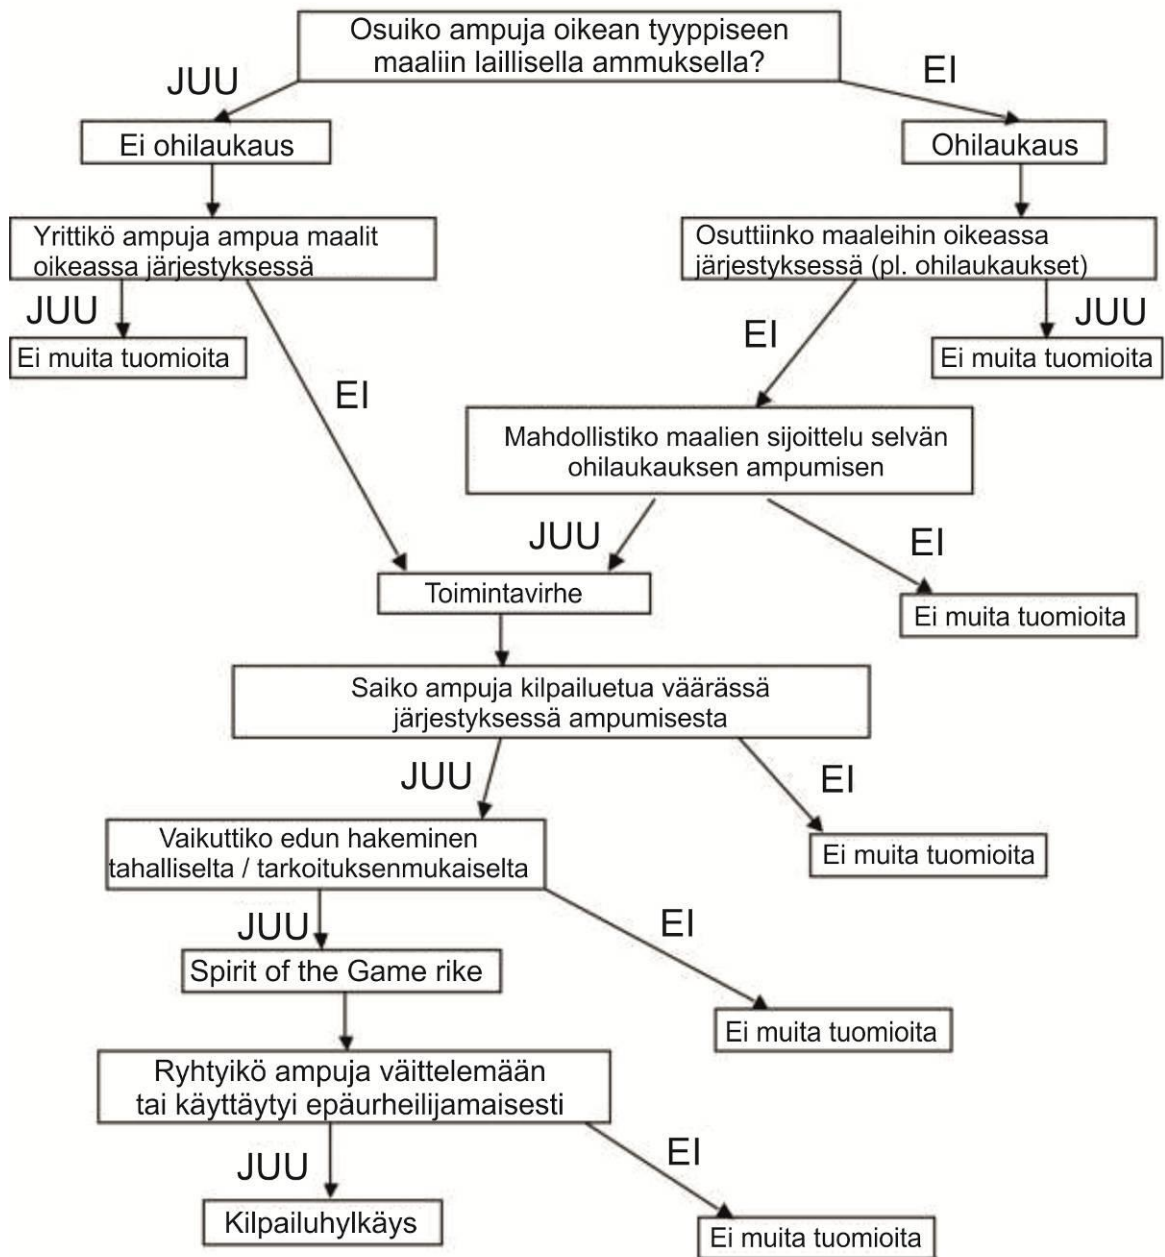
Osuiko ampuja oikean tyyppiseen maaliin laillisella ammuksella?

JUU

EI

Ei ohilaukaus

Ohilaukaus

Yrittikö ampuja ampua maalit oikeassa järjestyksessä

Osuttiinko maaleihin oikeassa järjestyksessä (pl. ohilaukaukset)

JUU

Ei muita tuomioita

EI

EI

JUU

Ei muita tuomioita

Mahdollistiko maalien sijoittelu selvän ohilaukauksen ampumisen

JUU

EI

Toimintavirhe

Ei muita tuomioita

Saiko ampuja kilpailuetua väärässä järjestyksessä ampumisesta

JUU

EI

Vaikuttiko edun hakeminen tahalliselta / tarkoituksenmukaiselta

Ei muita tuomioita

JUU

EI

Spirit of the Game rike

Ei muita tuomioita

Ryhtyikö ampuja väittelemään tai käyttäytyi epäurheilijamaisesti

JUU

EI

Kilpailuhylkäys

Ei muita tuomioita